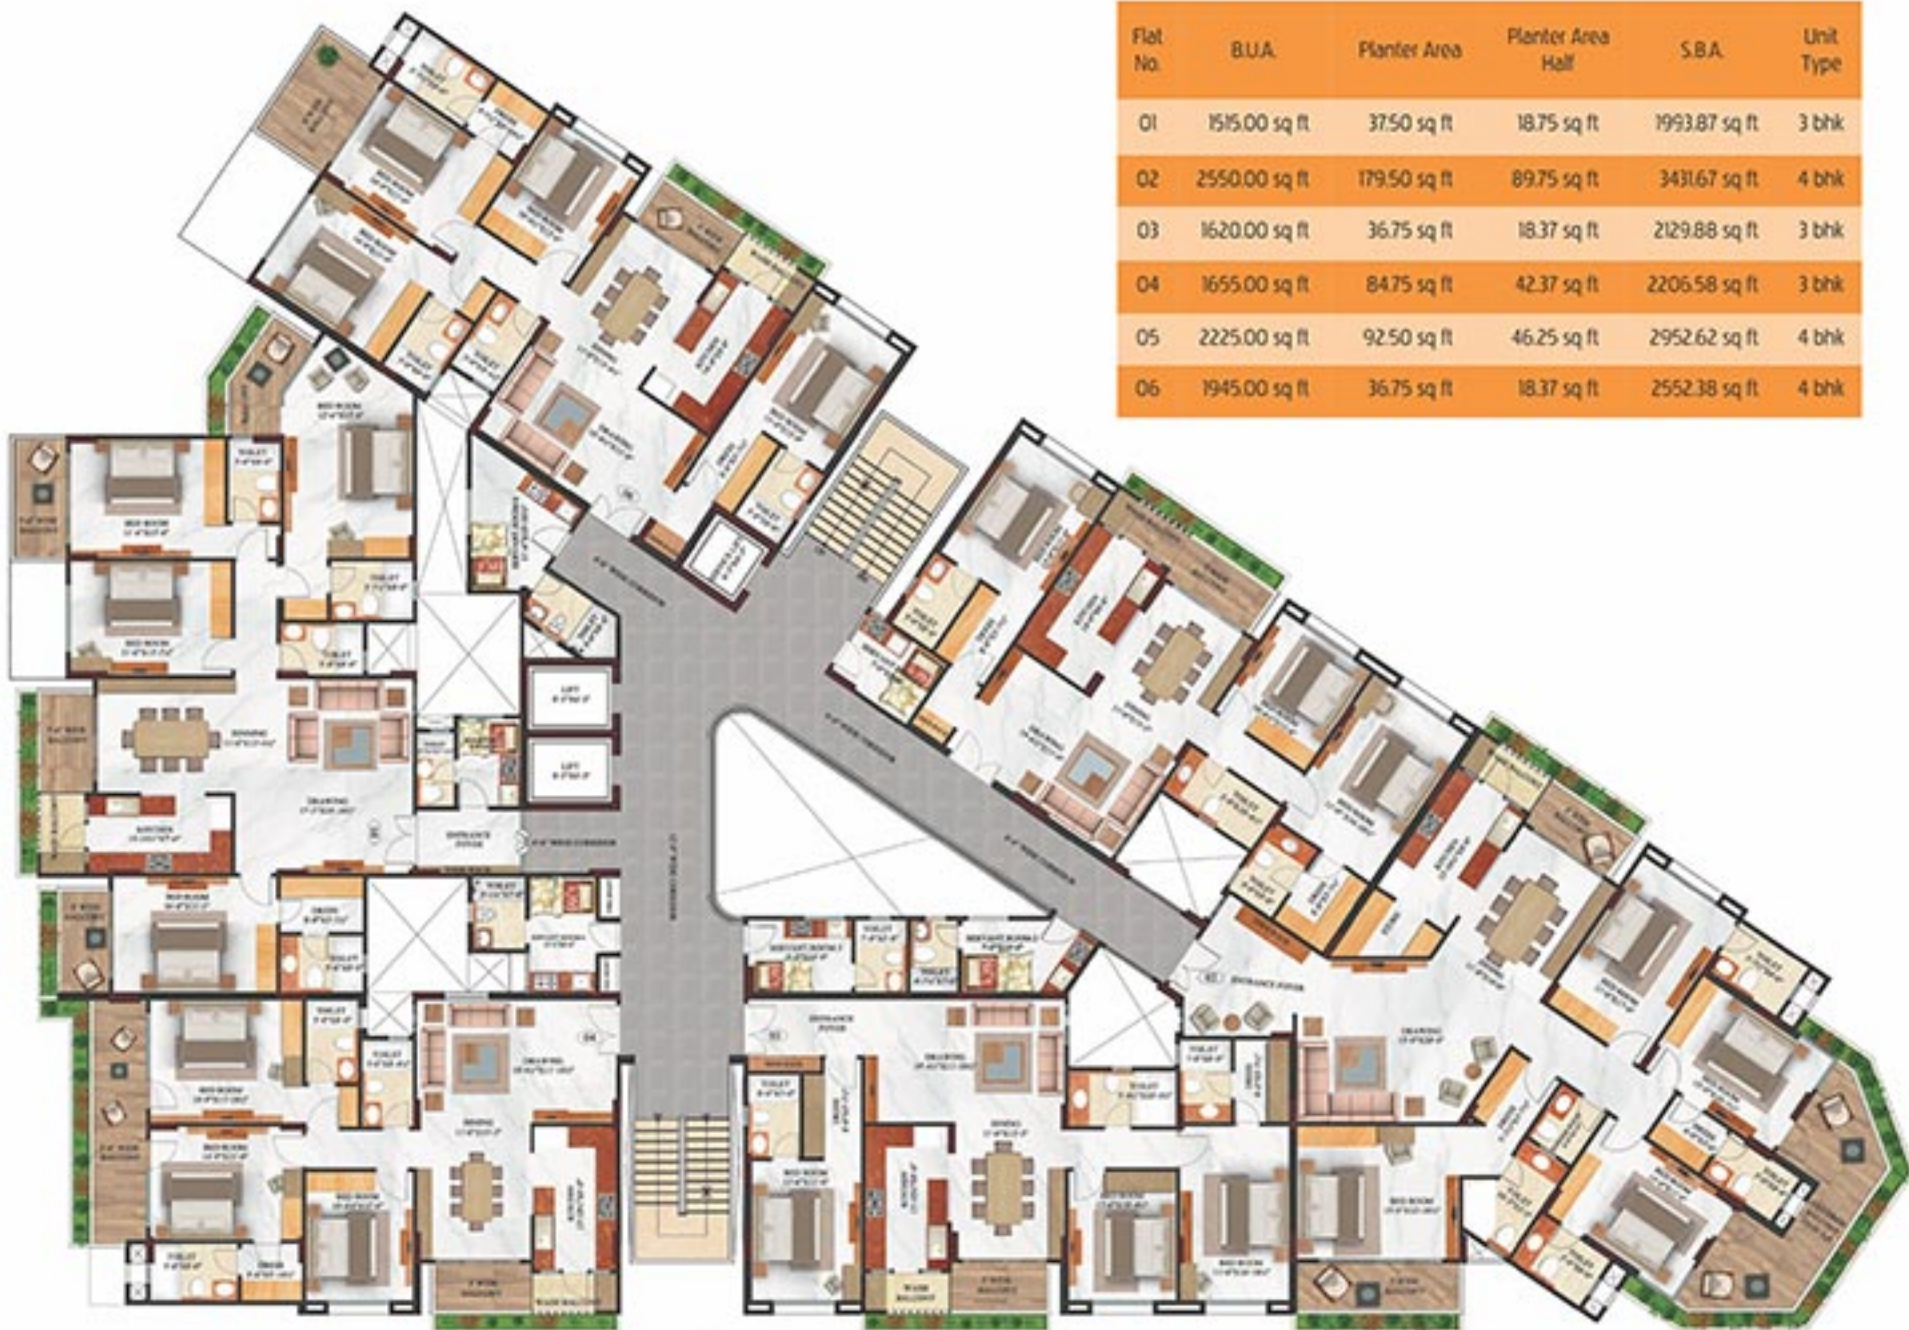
| Flat No. | B.U.A. | Planter Area | Planter Area Half | S.B.A. | Unit Type |
|---|---|---|---|---|---|
| 01 | 1515.00 sq ft | 37.50 sq ft | 18.75 sq ft | 1993.87 sq ft | 3 bhk |
| 02 | 2550.00 sq ft | 179.50 sq ft | 89.75 sq ft | 3431.67 sq ft | 4 bhk |
| 03 | 1620.00 sq ft | 36.75 sq ft | 18.37 sq ft | 2129.88 sq ft | 3 bhk |
| 04 | 1655.00 sq ft | 84.75 sq ft | 42.37 sq ft | 2206.58 sq ft | 3 bhk |
| 05 | 2225.00 sq ft | 92.50 sq ft | 46.25 sq ft | 2952.62 sq ft | 4 bhk |
| 06 | 1945.00 sq ft | 36.75 sq ft | 18.37 sq ft | 2552.38 sq ft | 4 bhk |

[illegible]